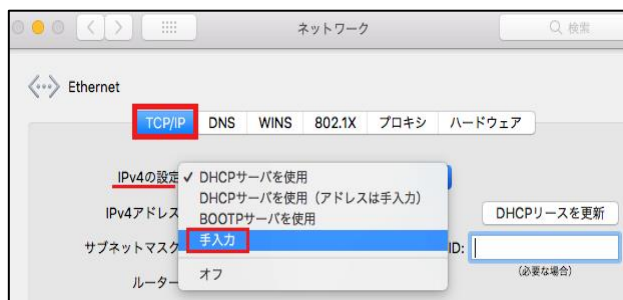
ネットワーク

Q 検索

Ethernet

TCP/IP DNS WINS 802.1X プロキシ ハードウェア

IPv4の設定 ✓ DHCPサーバを使用
DHCPサーバを使用（アドレスは手入力）
BOOTPサーバを使用
手入力
オフ

IPv4アドレス

サブネットマスク

ルーター

DHCPリースを更新

ID:

(必要な場合)